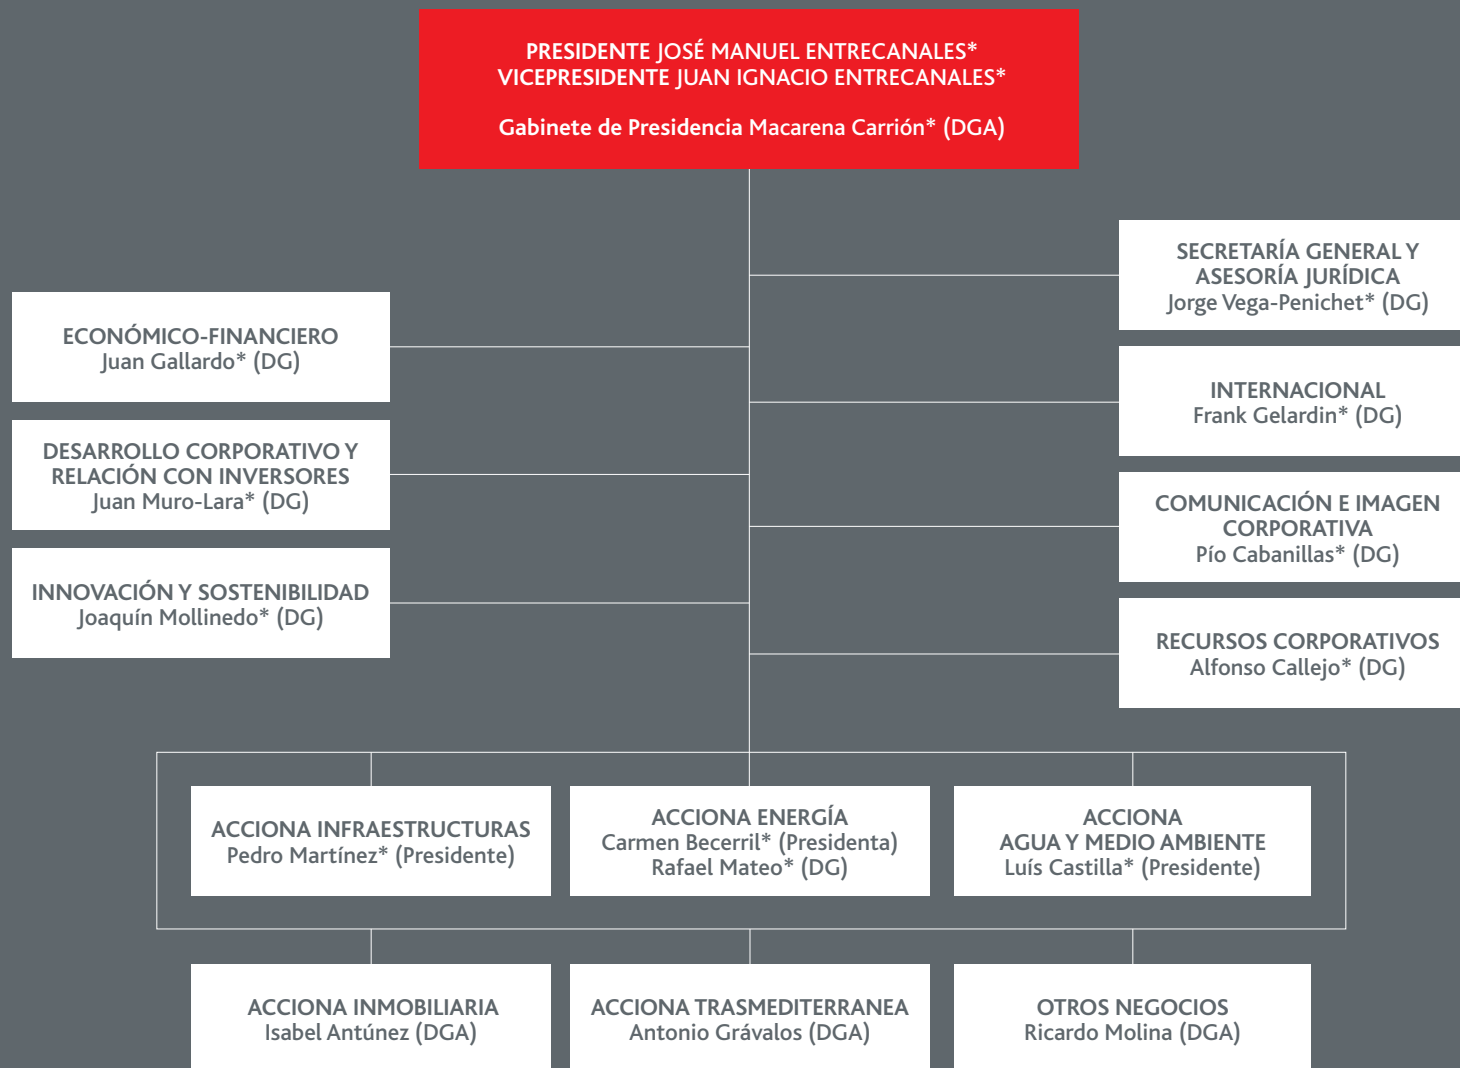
PRESIDENTE JOSÉ MANUEL ENTRECANALES*
VICEPRESIDENTE JUAN IGNACIO ENTRECANALES*

Gabinete de Presidencia Macarena Carrión* (DGA)

ECONÓMICO-FINANCIERO
Juan Gallardo* (DG)

DESARROLLO CORPORATIVO Y RELACIÓN CON INVERSORES
Juan Muro-Lara* (DG)

INNOVACIÓN Y SOSTENIBILIDAD
Joaquín Mollinedo* (DG)

SECRETARÍA GENERAL Y ASESORÍA JURÍDICA
Jorge Vega-Penichet* (DG)

INTERNACIONAL
Frank Gelardin* (DG)

COMUNICACIÓN E IMAGEN CORPORATIVA
Pío Cabanillas* (DG)

RECURSOS CORPORATIVOS
Alfonso Callejo* (DG)

ACCIONA INFRAESTRUCTURAS
Pedro Martínez* (Presidente)

ACCIONA ENERGÍA
Carmen Becerril* (Presidenta)
Rafael Mateo* (DG)

ACCIONA
AGUA Y MEDIO AMBIENTE
Luís Castilla* (Presidente)

ACCIONA INMOBILIARIA
Isabel Antúnez (DGA)

ACCIONA TRASMEDITERRANEA
Antonio Grávalos (DGA)

OTROS NEGOCIOS
Ricardo Molina (DGA)